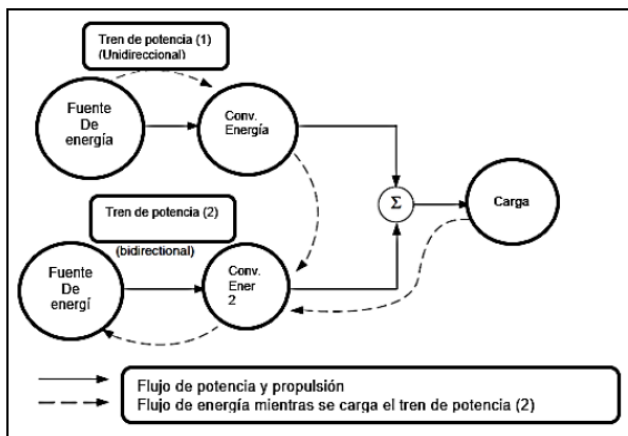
Tren de potencia (1)
(Unidireccional)

Fuente
De
energía

Conv.
Energía

Tren de potencia (2)

(bidirectional)

Fuente
De
energí

Conv.
Ener
2

Σ

Carga

Flujo de potencia y propulsión
Flujo de energía mientras se carga el tren de potencia (2)